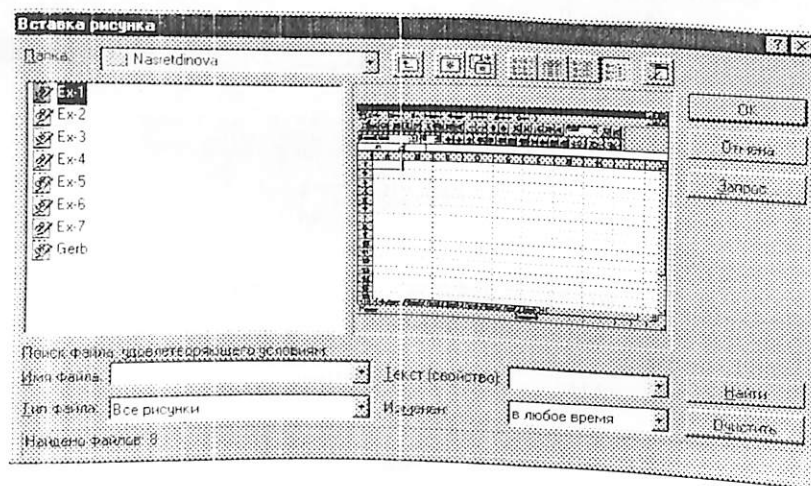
Вставка рисунка

Папка: Nasretdinova

Ex-1
Ex-2
Ex-3
Ex-4
Ex-5
Ex-6
Ex-7
Gerb

OK
Отмена
Запрос

Поиск файла, удовлетворяющего условиям:
Имя файла:
Текст (свойство):
Найти
Тип файла: Все рисунки
Изменен: в любое время
Очистить
Найдено файлов: 8